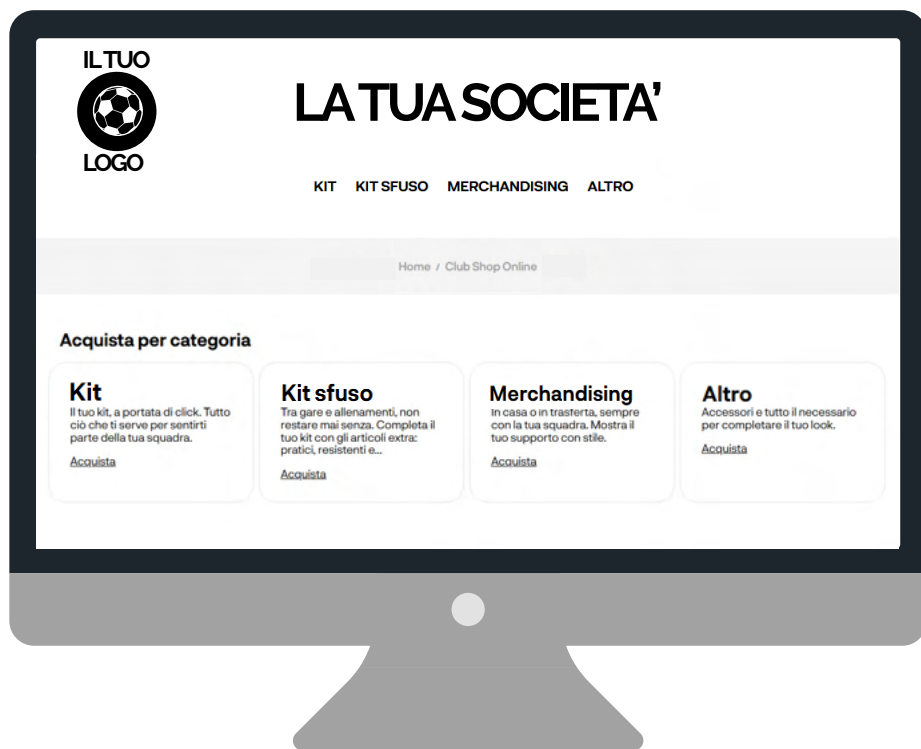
IL TUO
LOGO

LA TUA SOCIETA'

KIT KIT SFUSO MERCHANDISING ALTRO

Home / Club Shop Online

Acquista per categoria

Kit
Il tuo kit, a portata di click. Tutto ciò che ti serve per sentirti parte della tua squadra.
Acquista

Kit sfuso
Tra gare e allenamenti, non restare mai senza. Completa il tuo kit con gli articoli extra: pratici, resistenti e...
Acquista

Merchandising
In casa o in trasferta, sempre con la tua squadra. Mostra il tuo supporto con stile.
Acquista

Altro
Accessori e tutto il necessario per completare il tuo look.
Acquista